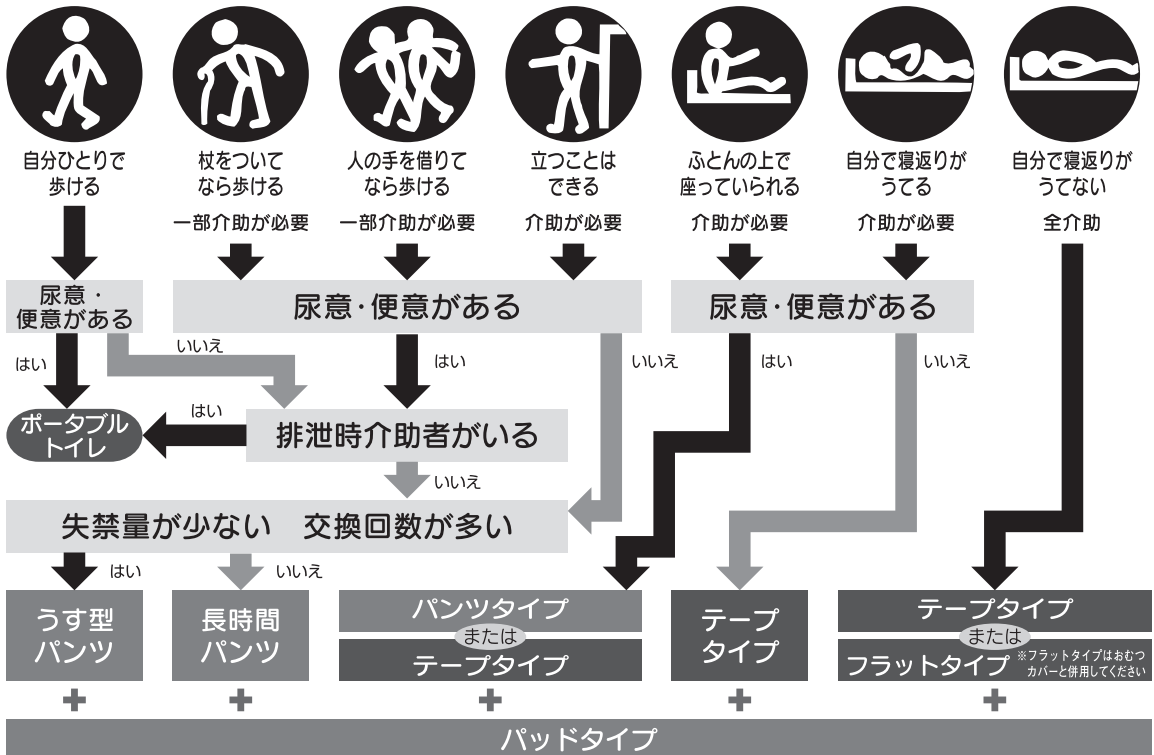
自分ひとりで歩ける

杖をついてなら歩ける
一部介助が必要

人の手を借りてなら歩ける
一部介助が必要

立つことはできる
介助が必要

ふとんの上で座っていられる
介助が必要

自分で寝返りがうてる
介助が必要

自分で寝返りがうてない
全介助

尿意・便意がある

尿意・便意がある

尿意・便意がある

はい

いいえ

はい

いいえ

はい

いいえ

はい

ポータブルトイレ

排泄時介助者がいる

いいえ

失禁量が少ない　交換回数が多い

はい

いいえ

うす型パンツ

長時間パンツ

パンツタイプ
または
テープタイプ

テープタイプ

テープタイプ
または
フラットタイプ ※フラットタイプはおむつカバーと併用してください

+ + + + +

パッドタイプ